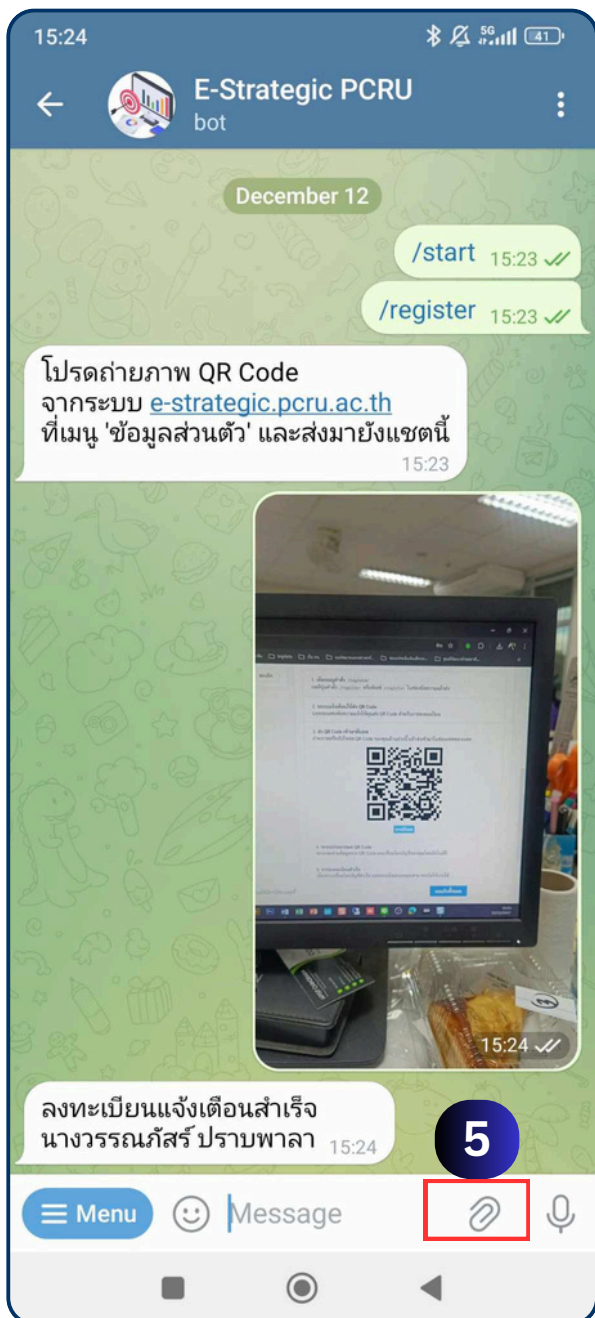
15:24

E-Strategic PCRU
bot

December 12

/start 15:23

/register 15:23

โปรดถ่ายภาพ QR Code จากระบบ e-strategic.pcru.ac.th ที่เมนู 'ข้อมูลส่วนตัว' และส่งมายังแชตนี้ 15:23

15:24

ลงทะเบียนแจ้งเตือนสำเร็จ นางวรรณภัสร์ ปราบพาลา 15:24

5

Menu

Message